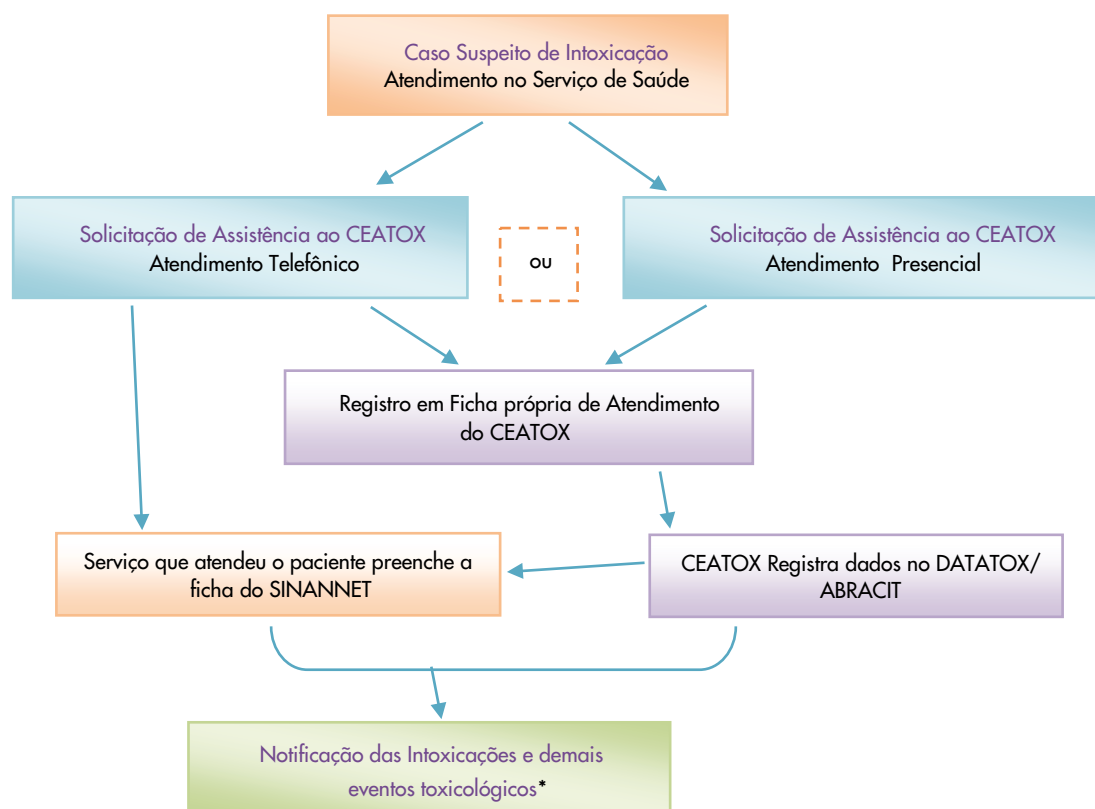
Caso Suspeito de Intoxicação
Atendimento no Serviço de Saúde

Solicitação de Assistência ao CEATOX
Atendimento Telefônico

ou

Solicitação de Assistência ao CEATOX
Atendimento Presencial

Registro em Ficha própria de Atendimento do CEATOX

Serviço que atendeu o paciente preenche a ficha do SINANNET

CEATOX Registra dados no DATATOX/ ABRACIT

Notificação das Intoxicações e demais eventos toxicológicos*